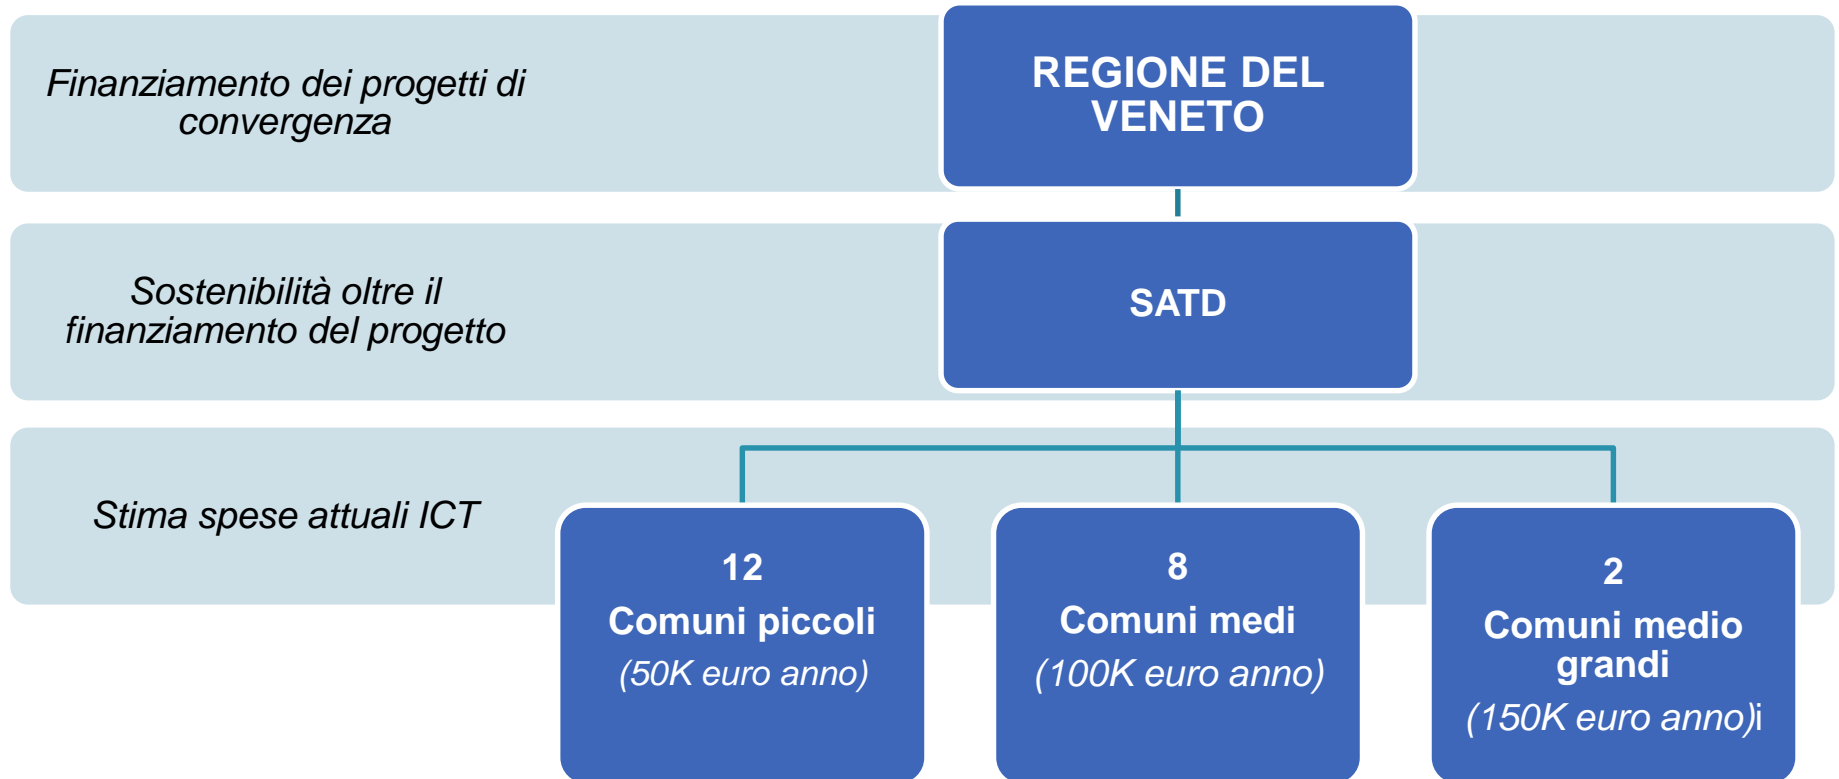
Finanziamento dei progetti di convergenza

REGIONE DEL VENETO

Sostenibilità oltre il finanziamento del progetto

SATD

Stima spese attuali ICT

12
Comuni piccoli
(50K euro anno)

8
Comuni medi
(100K euro anno)

2
Comuni medio grandi
(150K euro anno)i